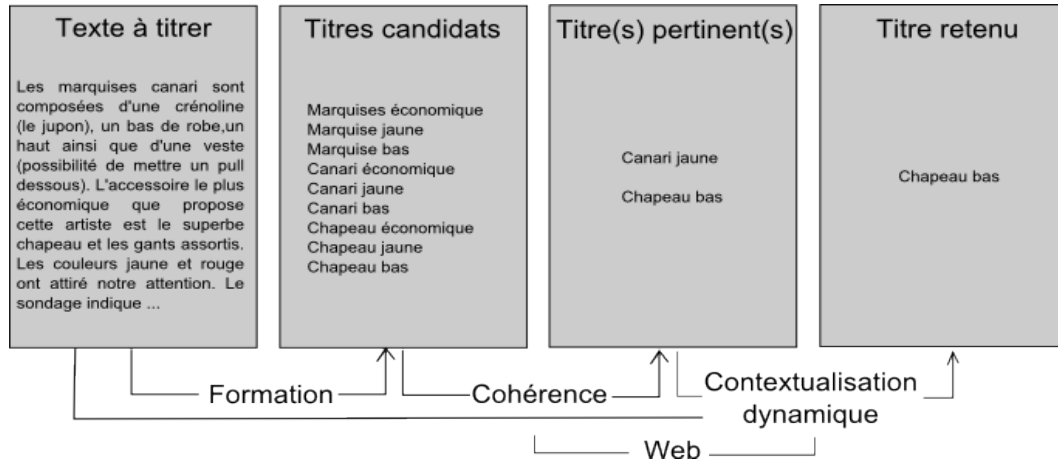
Texte à titrer

Les marquises canari sont composées d'une crénoline (le jupon), un bas de robe,un haut ainsi que d'une veste (possibilité de mettre un pull dessous). L'accessoire le plus économique que propose cette artiste est le superbe chapeau et les gants assortis. Les couleurs jaune et rouge ont attiré notre attention. Le sondage indique ...

Titres candidats

Marquises économique
Marquise jaune
Marquise bas
Canari économique
Canari jaune
Canari bas
Chapeau économique
Chapeau jaune
Chapeau bas

Titre(s) pertinent(s)

Canari jaune

Chapeau bas

Titre retenu

Chapeau bas

Formation

Cohérence

Contextualisation dynamique

Web